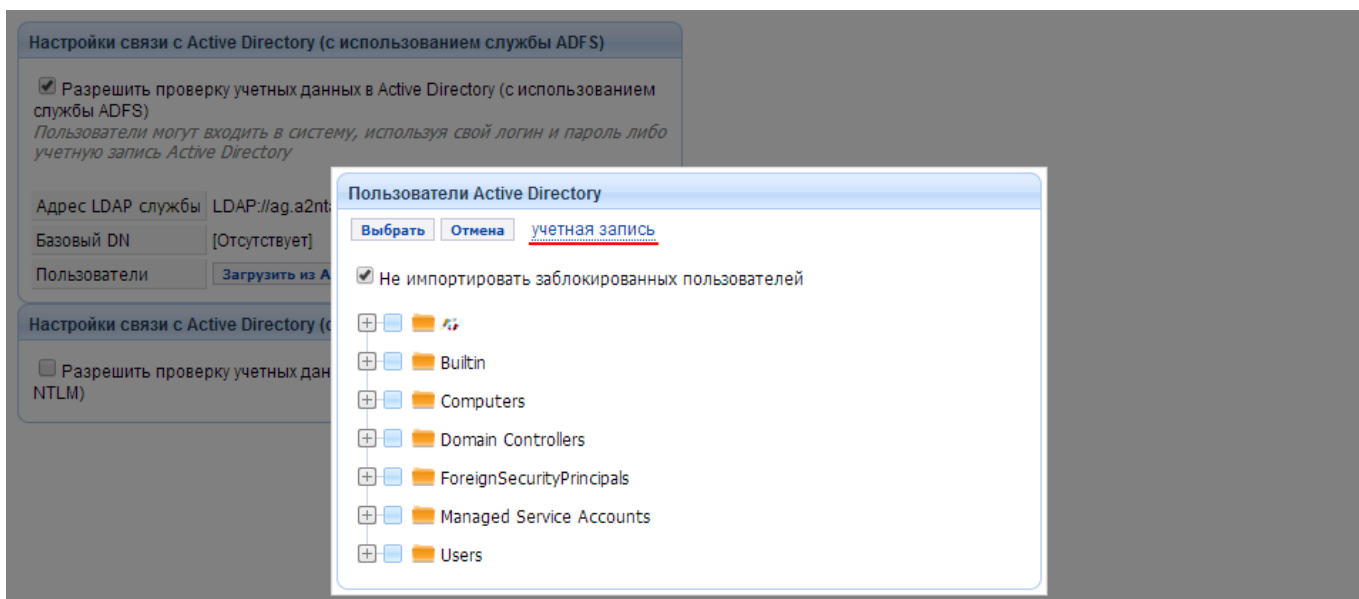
Настройки связи с Active Directory (с использованием службы ADFS)

Разрешить проверку учетных данных в Active Directory (с использованием службы ADFS)
Пользователи могут входить в систему, используя свой логин и пароль либо учетную запись Active Directory

| Адрес LDAP службы | LDAP://ag.a2nt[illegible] |
|---|---|
| Базовый DN | [Отсутствует] |
| Пользователи | Загрузить из A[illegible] |

Настройки связи с Active Directory ([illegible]

Разрешить проверку учетных дан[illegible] NTLM)

Пользователи Active Directory

Выбрать Отмена учетная запись

Не импортировать заблокированных пользователей

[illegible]
Builtin
Computers
Domain Controllers
ForeignSecurityPrincipals
Managed Service Accounts
Users